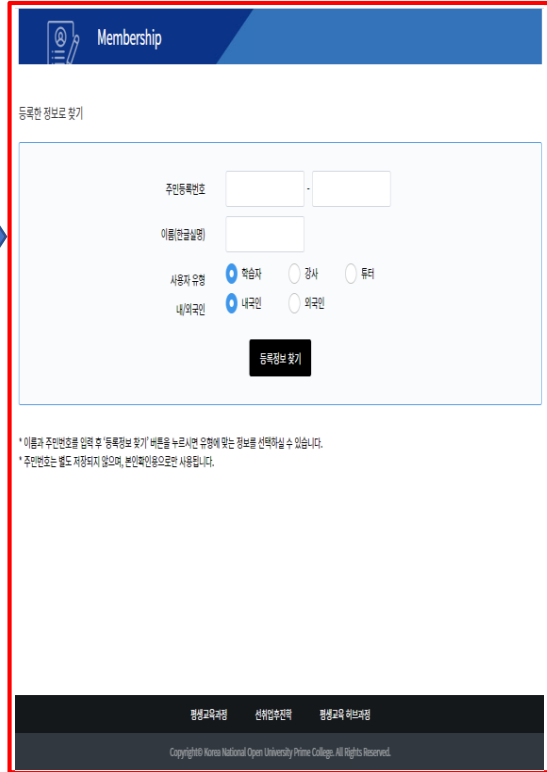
Membership

등록한 정보로 찾기

주민등록번호 -

이름(한글실명)

사용자 유형 학습자 강사 튜터

내/외국인 내국인 외국인

등록정보 찾기

* 이름과 주민번호를 입력 후 '등록정보 찾기' 버튼을 누르시면 유형에 맞는 정보를 선택하실 수 있습니다.
* 주민번호는 별도 저장되지 않으며, 본인확인용으로만 사용됩니다.

평생교육과정 선취업후진학 평생교육 허브과정

Copyright© Korea National Open University Prime College. All Rights Reserved.